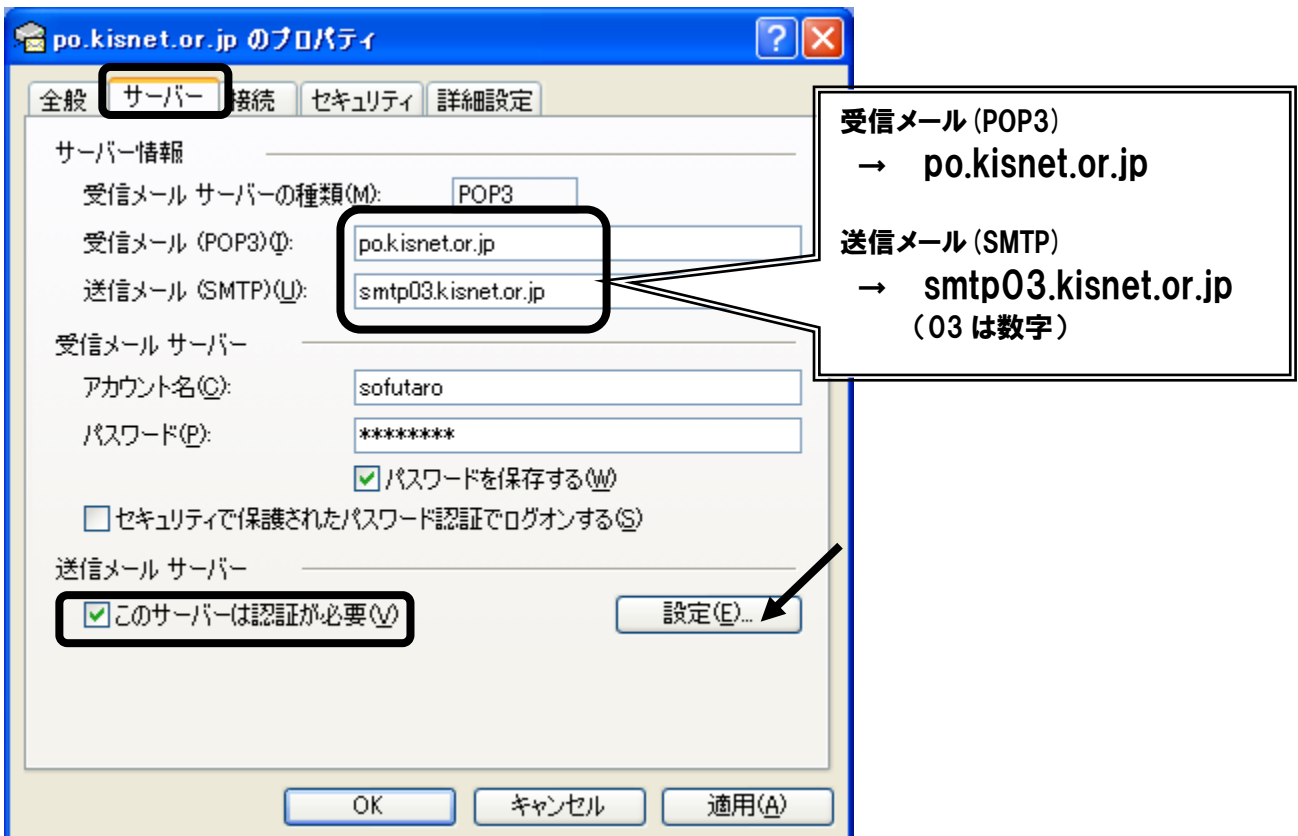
po.kisnet.or.jp のプロパティ

全般 サーバー 接続 セキュリティ 詳細設定

サーバー情報

受信メール サーバーの種類(M): POP3

受信メール (POP3)(I): po.kisnet.or.jp

送信メール (SMTP)(U): smtp03.kisnet.or.jp

受信メール サーバー

アカウント名(C): sofutaro

パスワード(P): ********

パスワードを保存する(W)

セキュリティで保護されたパスワード認証でログオンする(S)

送信メール サーバー

このサーバーは認証が必要(V)

設定(E)...

OK キャンセル 適用(A)

受信メール (POP3)
→ po.kisnet.or.jp

送信メール (SMTP)
→ smtp03.kisnet.or.jp
（03 は数字）